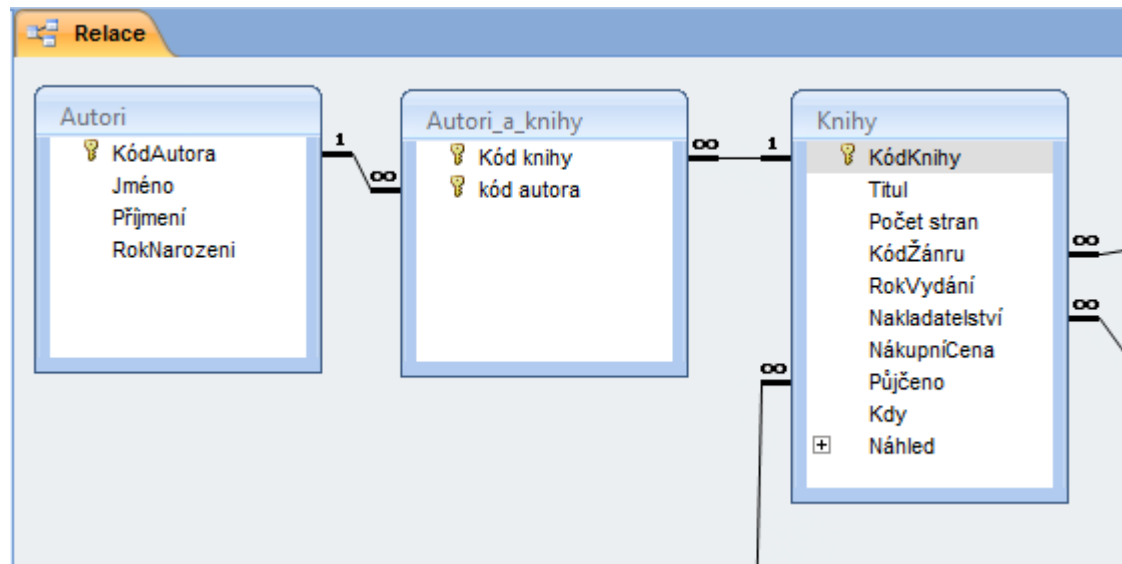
Relace

Autori
KódAutora
Jméno
Příjmení
RokNarozeni

1
∞

Autori_a_knihy
Kód knihy
kód autora

∞
1

Knihy
KódKnihy
Titul
Počet stran
KódŽánru
RokVydání
Nakladatelství
NákupníCena
Půjčeno
Kdy
Náhled

∞
∞
∞